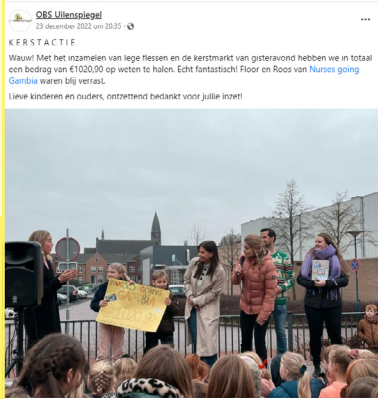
OBS Uilenspiegel
23 december 2022 om 20:35 ·

KERSTACTIE

Wauw! Met het inzamelen van lege flessen en de kerstmarkt van gisteravond hebben we in totaal een bedrag van €1020,90 op weten te halen. Echt fantastisch! Floor en Roos van Nurses going Gambia waren blij verrast.

Lieve kinderen en ouders, ontzettend bedankt voor jullie inzet!

€1020,90